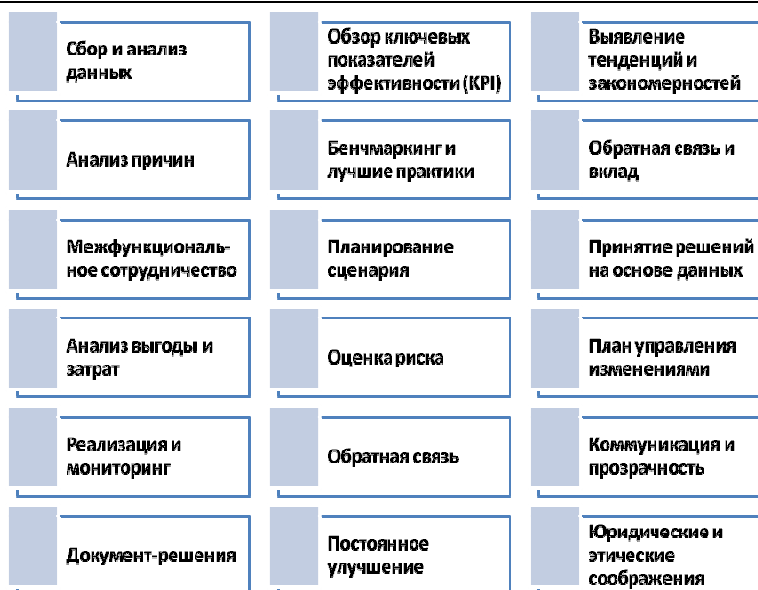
Сбор и анализ данных

Обзор ключевых показателей эффективности (KPI)

Выявление тенденций и закономерностей

Анализ причин

Бенчмаркинг и лучшие практики

Обратная связь и вклад

Межфункциональное сотрудничество

Планирование сценария

Принятие решений на основе данных

Анализ выгоды и затрат

Оценка риска

План управления изменениями

Реализация и мониторинг

Обратная связь

Коммуникация и прозрачность

Документ-решения

Постоянное улучшение

Юридические и этические соображения